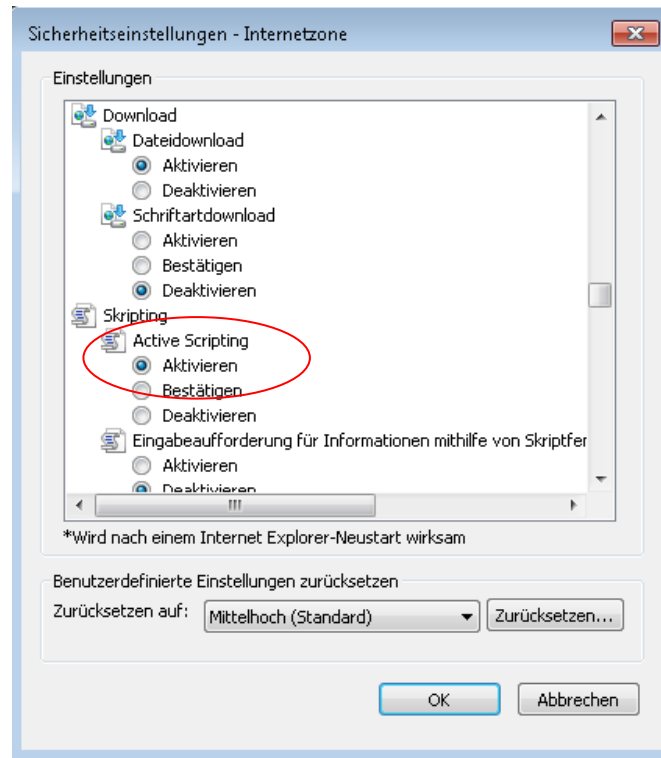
Sicherheitseinstellungen - Internetzone

Einstellungen

Download
Dateidownload
Aktivieren
Deaktivieren
Schriftartdownload
Aktivieren
Bestätigen
Deaktivieren
Skripting
Active Scripting
Aktivieren
Bestätigen
Deaktivieren
Eingabeaufforderung für Informationen mithilfe von Skriptfer
Aktivieren
Deaktivieren

*Wird nach einem Internet Explorer-Neustart wirksam

Benutzerdefinierte Einstellungen zurücksetzen
Zurücksetzen auf: Mittelhoch (Standard)
Zurücksetzen...

OK
Abbrechen